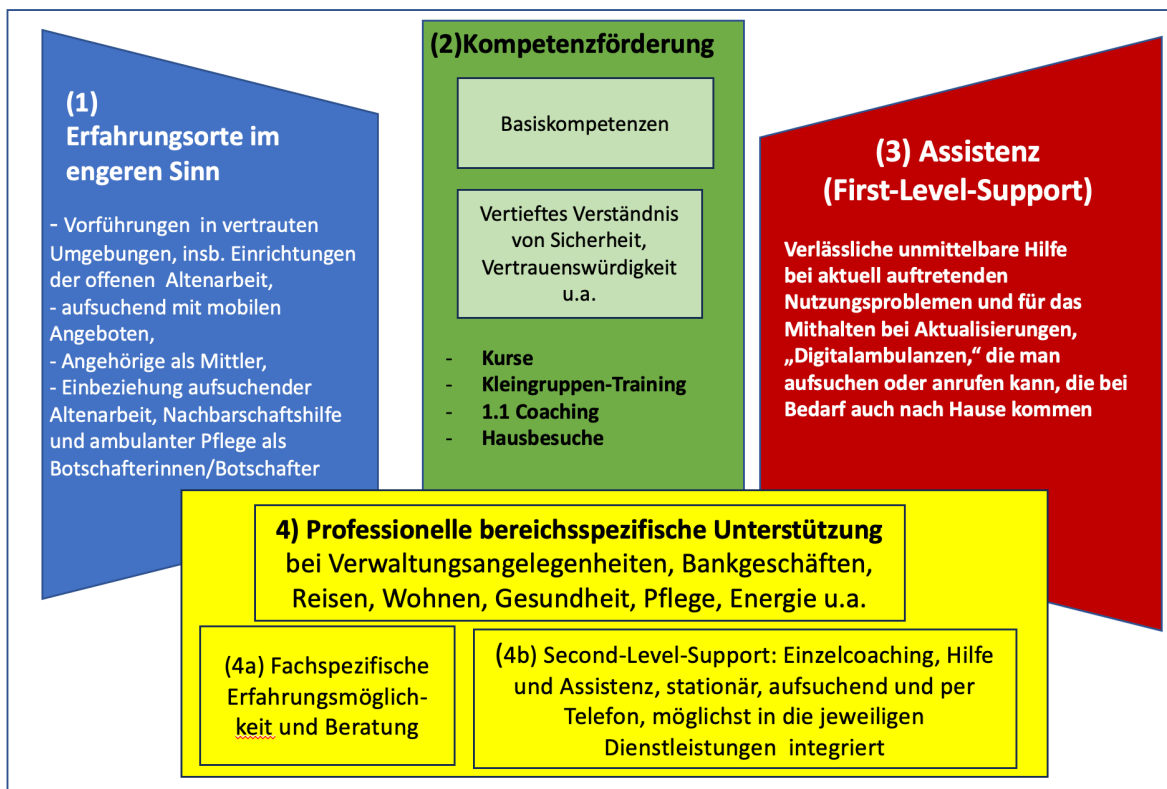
(1)
Erfahrungsorte im engeren Sinn

- Vorführungen in vertrauten Umgebungen, insb. Einrichtungen der offenen Altenarbeit,
- aufsuchend mit mobilen Angeboten,
- Angehörige als Mittler,
- Einbeziehung aufsuchender Altenarbeit, Nachbarschaftshilfe und ambulanter Pflege als Botschafterinnen/Botschafter

(2)Kompetenzförderung

Basiskompetenzen

Vertieftes Verständnis von Sicherheit, Vertrauenswürdigkeit u.a.

- Kurse
- Kleingruppen-Training
- 1.1 Coaching
- Hausbesuche

(3) Assistenz
(First-Level-Support)

Verlässliche unmittelbare Hilfe bei aktuell auftretenden Nutzungsproblemen und für das Mithalten bei Aktualisierungen, „Digitalambulanzen," die man aufsuchen oder anrufen kann, die bei Bedarf auch nach Hause kommen

4) Professionelle bereichsspezifische Unterstützung bei Verwaltungsangelegenheiten, Bankgeschäften, Reisen, Wohnen, Gesundheit, Pflege, Energie u.a.

(4a) Fachspezifische Erfahrungsmöglichkeit und Beratung

(4b) Second-Level-Support: Einzelcoaching, Hilfe und Assistenz, stationär, aufsuchend und per Telefon, möglichst in die jeweiligen Dienstleistungen integriert